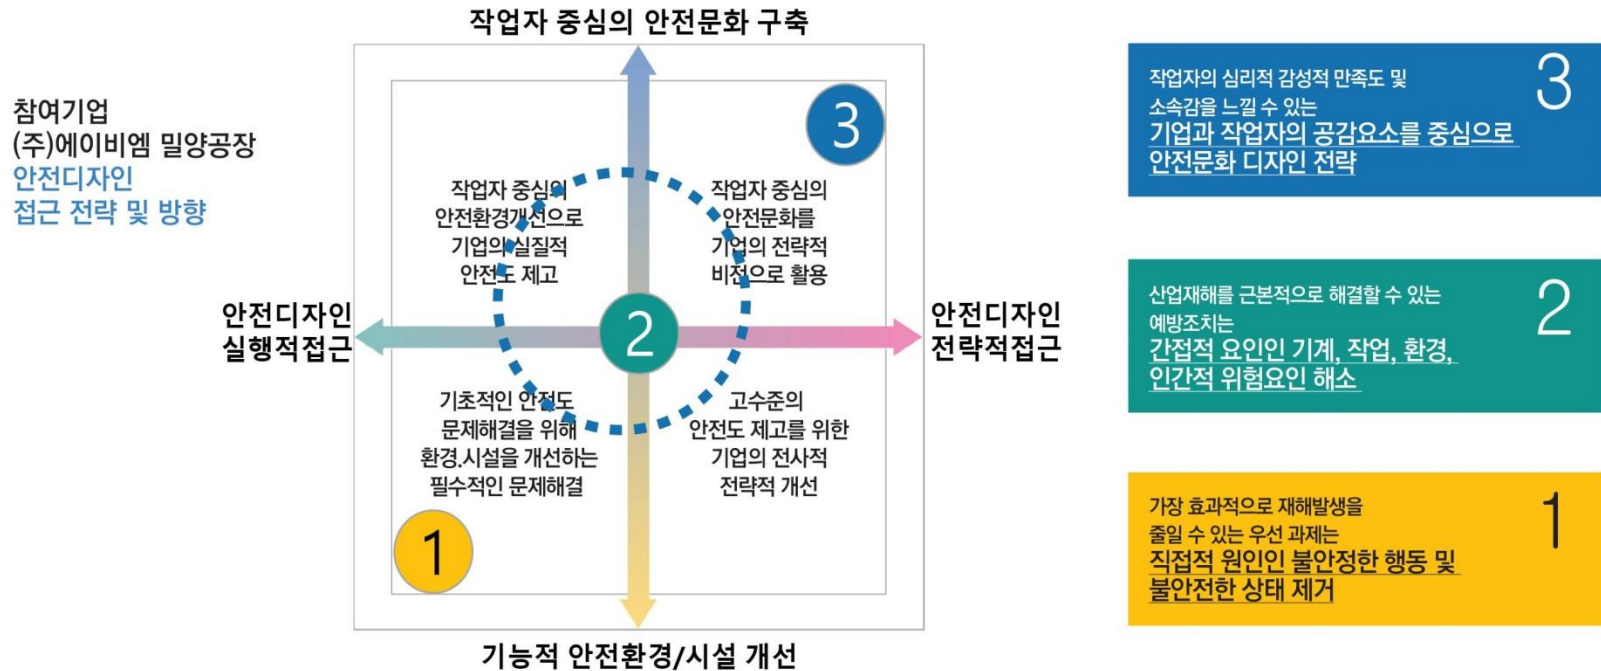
참여기업
(주)에이비엠 밀양공장
안전디자인
접근 전략 및 방향

작업자 중심의 안전문화 구축

3

작업자 중심의 안전환경개선으로 기업의 실질적 안전도 제고

작업자 중심의 안전문화를 기업의 전략적 비전으로 활용

안전디자인 실행적접근

2

안전디자인 전략적접근

기초적인 안전도 문제해결을 위해 환경.시설을 개선하는 필수적인 문제해결

고수준의 안전도 제고를 위한 기업의 전사적 전략적 개선

1

기능적 안전환경/시설 개선

작업자의 심리적 감성적 만족도 및 소속감을 느낄 수 있는
기업과 작업자의 공감요소를 중심으로 안전문화 디자인 전략

3

산업재해를 근본적으로 해결할 수 있는 예방조치는
간접적 요인인 기계, 작업, 환경, 인간적 위험요인 해소

2

가장 효과적으로 재해발생을 줄일 수 있는 우선 과제는
직접적 원인인 불안정한 행동 및 불안전한 상태 제거

1